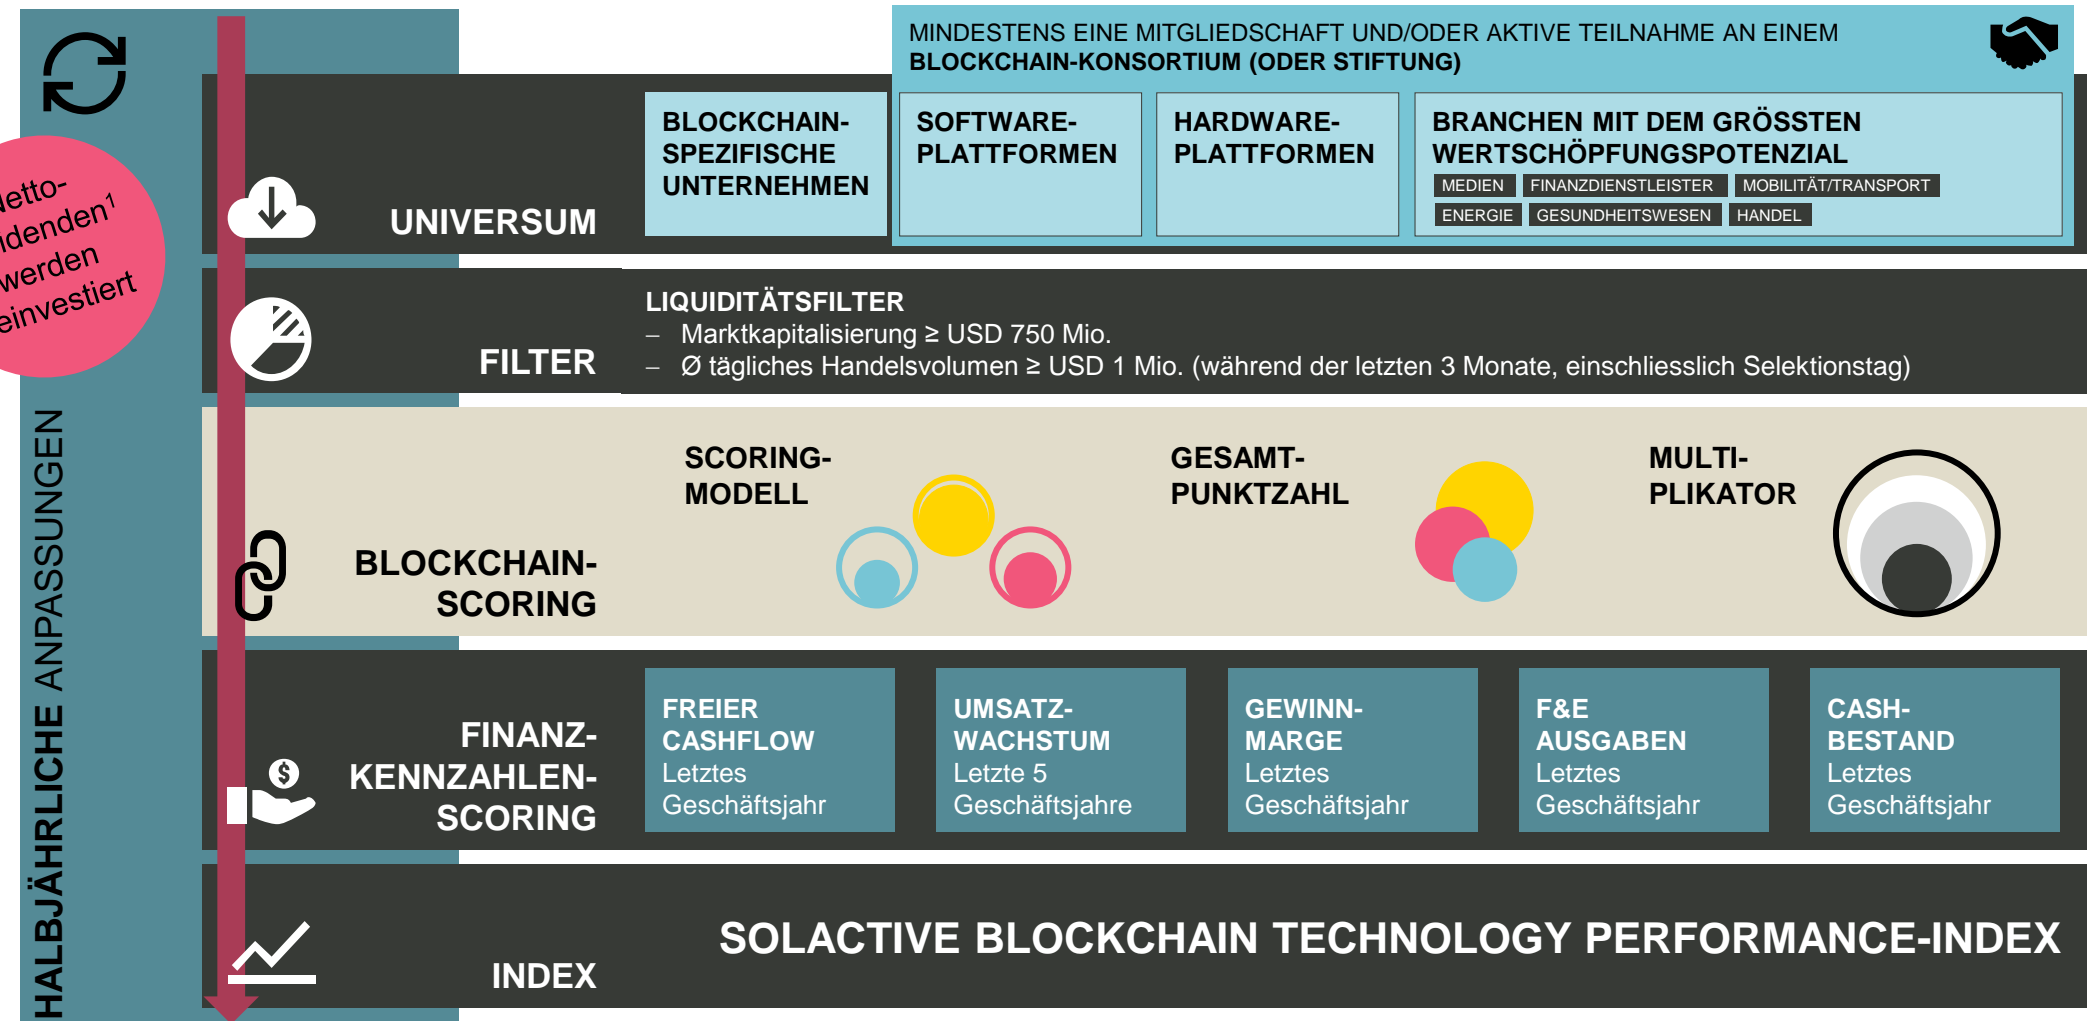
etto-
idenden¹
werden
einvestiert

HALBJÄHRLICHE ANPASSUNGEN

MINDESTENS EINE MITGLIEDSCHAFT UND/ODER AKTIVE TEILNAHME AN EINEM
BLOCKCHAIN-KONSORTIUM (ODER STIFTUNG)

UNIVERSUM

BLOCKCHAIN-SPEZIFISCHE UNTERNEHMEN

SOFTWARE-PLATTFORMEN

HARDWARE-PLATTFORMEN

BRANCHEN MIT DEM GRÖSSTEN WERTSCHÖPFUNGSPOTENZIAL
MEDIEN FINANZDIENSTLEISTER MOBILITÄT/TRANSPORT
ENERGIE GESUNDHEITSWESEN HANDEL

FILTER

LIQUIDITÄTSFILTER
– Marktkapitalisierung ≥ USD 750 Mio.
– Ø tägliches Handelsvolumen ≥ USD 1 Mio. (während der letzten 3 Monate, einschliesslich Selektionstag)

BLOCKCHAIN-SCORING

SCORING-MODELL

GESAMT-PUNKTZAHL

MULTI-PLIKATOR

FINANZ-KENNZAHLEN-SCORING

FREIER CASHFLOW
Letztes Geschäftsjahr

UMSATZ-WACHSTUM
Letzte 5 Geschäftsjahre

GEWINN-MARGE
Letztes Geschäftsjahr

F&E AUSGABEN
Letztes Geschäftsjahr

CASH-BESTAND
Letztes Geschäftsjahr

INDEX

SOLACTIVE BLOCKCHAIN TECHNOLOGY PERFORMANCE-INDEX